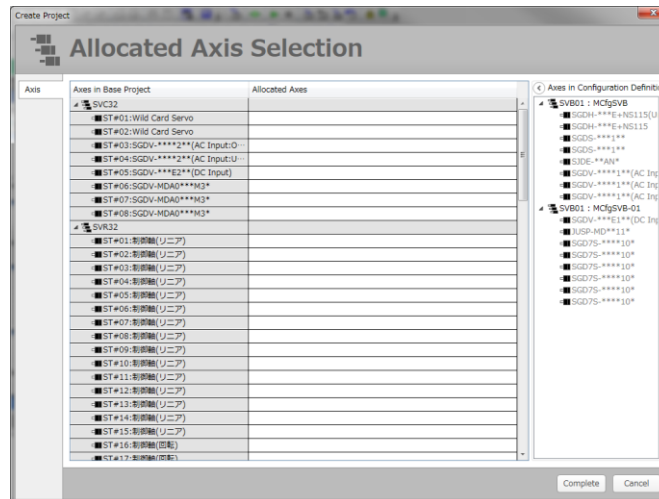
Create Project

Allocated Axis Selection

Axis

| Axes in Base Project | Allocated Axes |
|---|---|
| SVC32 | |
| ST#01:Wild Card Servo | |
| ST#02:Wild Card Servo | |
| ST#03:SGDV-****1**(AC Input:O··· | |
| ST#04:SGDV-****2**(AC Input:U··· | |
| ST#05:SGDV-***E2**(DC Input) | |
| ST#06:SGDV-MDA0***M3* | |
| ST#07:SGDV-MDA0***M3* | |
| ST#08:SGDV-MDA0***M3* | |
| SVR32 | |
| ST#01:制御軸(リニア) | |
| ST#02:制御軸(リニア) | |
| ST#03:制御軸(リニア) | |
| ST#04:制御軸(リニア) | |
| ST#05:制御軸(リニア) | |
| ST#06:制御軸(リニア) | |
| ST#07:制御軸(リニア) | |
| ST#08:制御軸(リニア) | |
| ST#09:制御軸(リニア) | |
| ST#10:制御軸(リニア) | |
| ST#11:制御軸(リニア) | |
| ST#12:制御軸(リニア) | |
| ST#13:制御軸(リニア) | |
| ST#14:制御軸(リニア) | |
| ST#15:制御軸(リニア) | |
| ST#16:制御軸(回転) | |
| ST#17:制御軸(回転) | |

Axes in Configuration Definiti
SVB01 : MCfgSVB
SGDH-***E+NS115(U
SGDH-***E+NS115
SGDS-***1**
SGDS-***1**
SJDE-**AN*
SGDV-****1**(AC Inp
SGDV-****1**(AC Inp
SGDV-****1**(AC Inp
SVB01 : MCfgSVB-01
SGDV-***E1**(DC Inp
JUSP-MD**11*
SGD7S-****10*
SGD7S-****10*
SGD7S-****10*
SGD7S-****10*
SGD7S-****10*
SGD7S-****10*

Complete Cancel